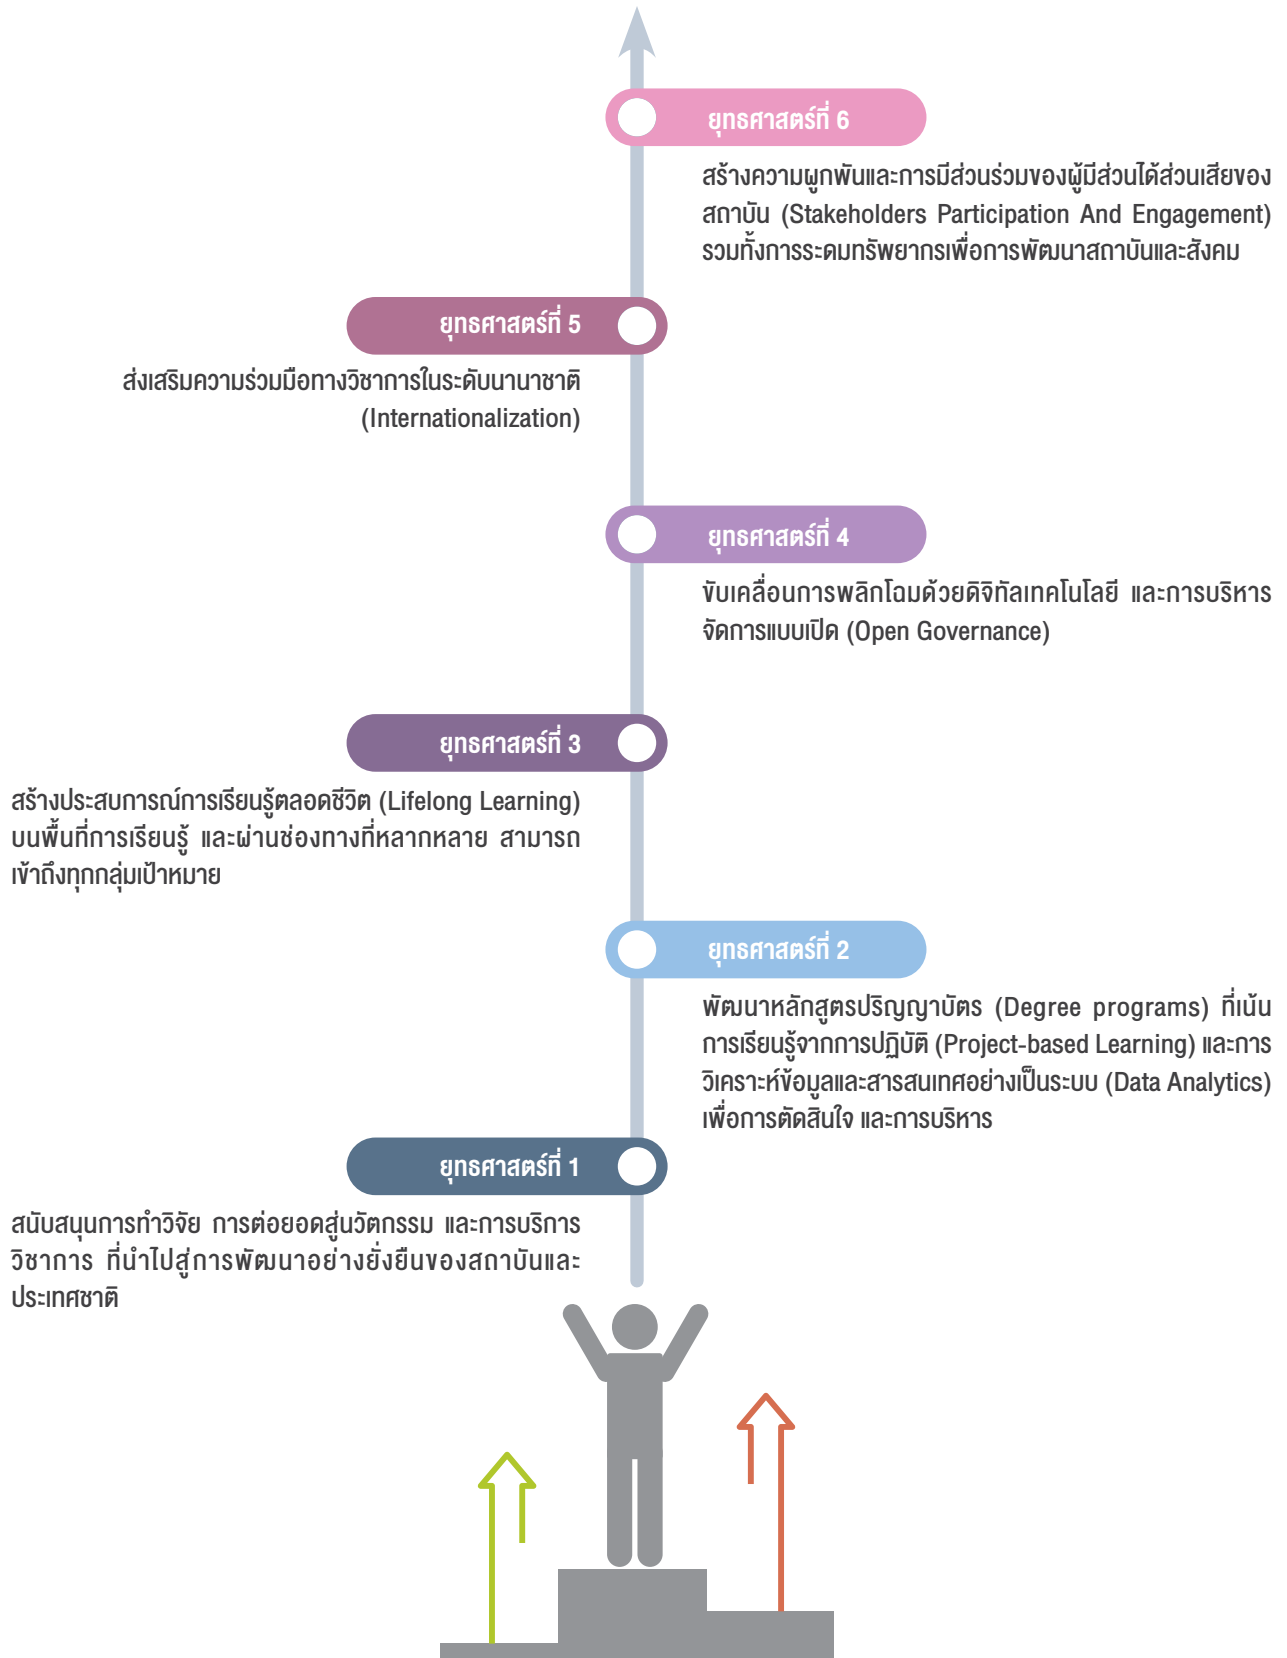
ยุทธศาสตร์ที่ 6

สร้างความผูกพันและการมีส่วนร่วมของผู้มีส่วนได้ส่วนเสียของสถาบัน (Stakeholders Participation And Engagement) รวมทั้งการระดมทรัพยากรเพื่อการพัฒนาสถาบันและสังคม

ยุทธศาสตร์ที่ 5

ส่งเสริมความร่วมมือทางวิชาการในระดับนานาชาติ (Internationalization)

ยุทธศาสตร์ที่ 4

ขับเคลื่อนการพลิกโฉมด้วยดิจิทัลเทคโนโลยี และการบริหารจัดการแบบเปิด (Open Governance)

ยุทธศาสตร์ที่ 3

สร้างประสบการณ์การเรียนรู้ตลอดชีวิต (Lifelong Learning) บนพื้นที่การเรียนรู้ และผ่านช่องทางที่หลากหลาย สามารถเข้าถึงทุกกลุ่มเป้าหมาย

ยุทธศาสตร์ที่ 2

พัฒนาหลักสูตรปริญญาบัตร (Degree programs) ที่เน้นการเรียนรู้จากการปฏิบัติ (Project-based Learning) และการวิเคราะห์ข้อมูลและสารสนเทศอย่างเป็นระบบ (Data Analytics) เพื่อการตัดสินใจ และการบริหาร

ยุทธศาสตร์ที่ 1

สนับสนุนการทำวิจัย การต่อยอดสู่นวัตกรรม และการบริการวิชาการ ที่นำไปสู่การพัฒนาอย่างยั่งยืนของสถาบันและประเทศชาติ